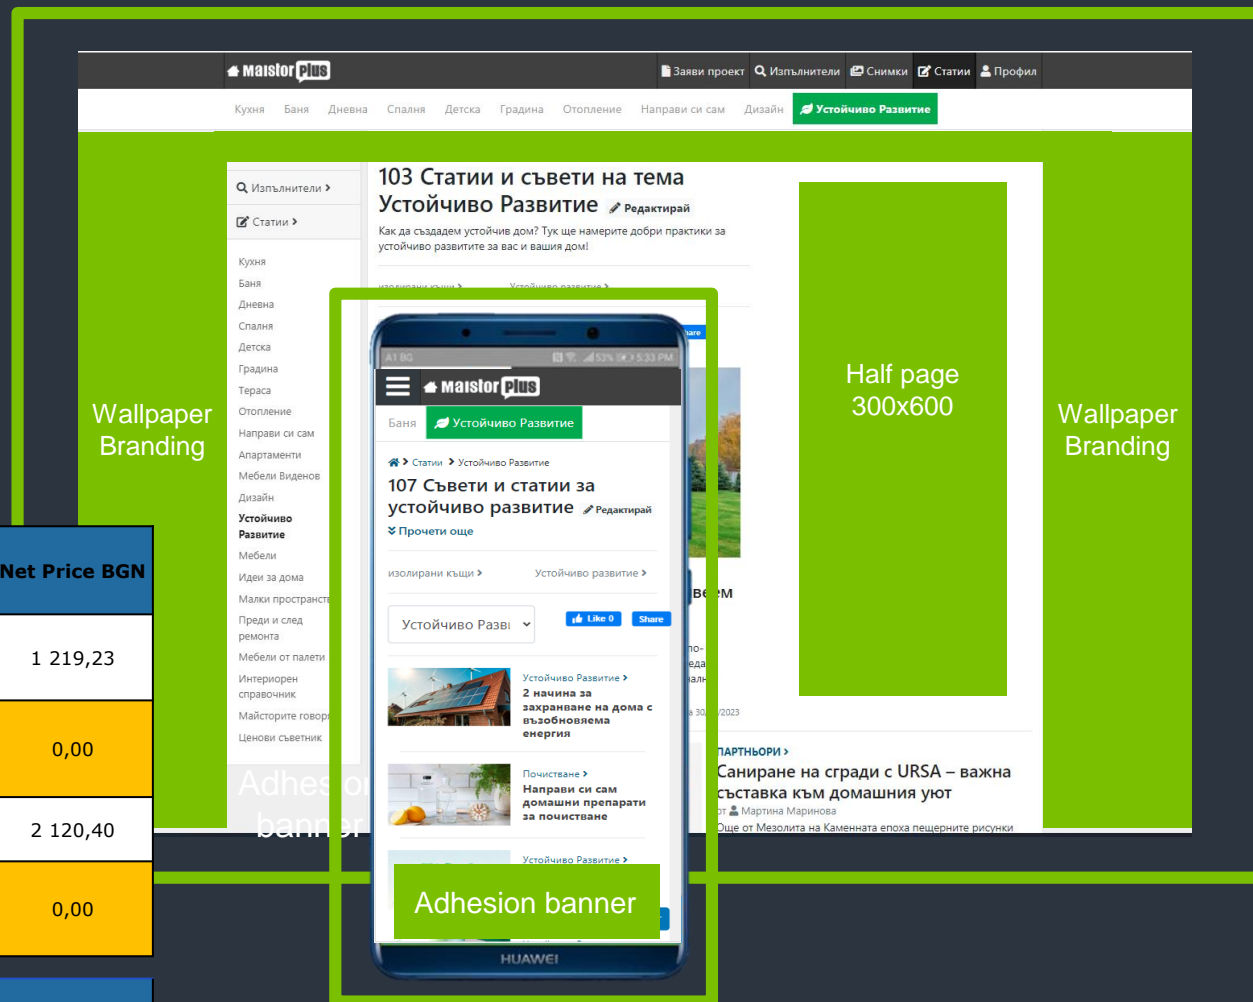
Maistor plus

Заяви проект Изпълнители Снимки Статии Профил

Кухня Баня Дневна Спалня Детска Градина Отопление Направи си сам Дизайн Устойчиво Развитие

Изпълнители
Статии

Кухня
Баня
Дневна
Спалня
Детска
Градина
Тераса
Отопление
Направи си сам
Апартаменти
Мебели Виденов
Дизайн
Устойчиво Развитие
Мебели
Идеи за дома
Малки пространст
Преди и след ремонта
Мебели от палети
Интериорен справочник
Майсторите говор
Ценови съветник

103 Статии и съвети на тема Устойчиво Развитие Редактирай

Как да създадем устойчив дом? Тук ще намерите добри практики за устойчиво развитите за вас и вашия дом!

изолирани къщи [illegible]

Half page 300x600

Wallpaper Branding

Wallpaper Branding

Net Price BGN
1 219,23
0,00
2 120,40
0,00

A1 BG 53% 5:33 PM

Maistor plus

Баня Устойчиво Развитие

Статии Устойчиво Развитие

107 Съвети и статии за устойчиво развитие Редактирай

Прочети още

изолирани къщи Устойчиво развитие

Устойчиво Разві

Like 0 Share

Устойчиво Развитие
2 начина за захранване на дома с възобновяема енергия

Почистване
Направи си сам домашни препарати за почистване

Устойчиво Развитие

ПАРТНЬОРИ
Саниране на сгради с URSA – важна съставка към домашния уют
от Мартина Маринова
Още от Мезолита на Каменната епоха пещерните рисунки

Adhesion banner

Adhesion banner

HUAWEI